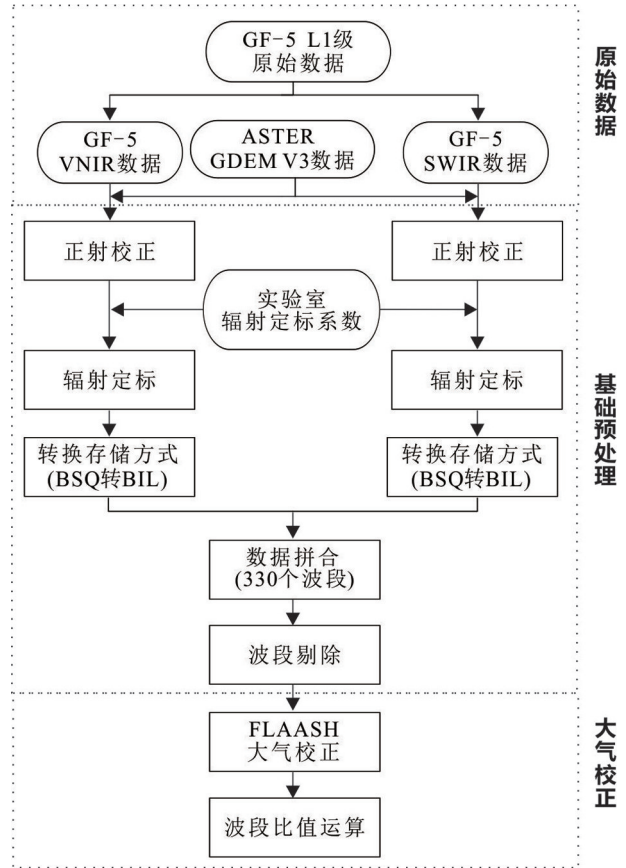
GF-5 L1级
原始数据

原始数据

GF-5
VNIR数据

ASTER
GDEM V3数据

GF-5
SWIR数据

正射校正

正射校正

实验室
辐射定标系数

辐射定标

辐射定标

基础预处理

转换存储方式
(BSQ转BIL)

转换存储方式
(BSQ转BIL)

数据拼合
(330个波段)

波段剔除

FLAASH
大气校正

大气校正

波段比值运算